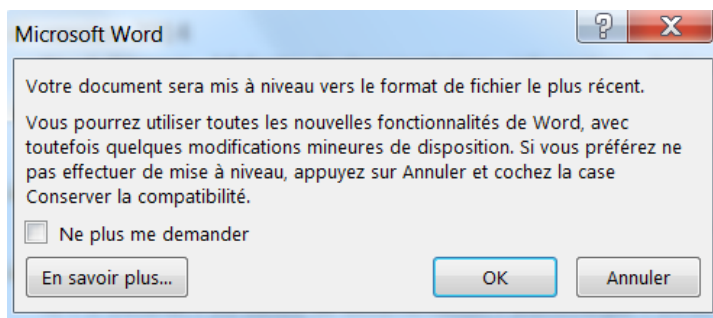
Microsoft Word

?

X

Votre document sera mis à niveau vers le format de fichier le plus récent.

Vous pourrez utiliser toutes les nouvelles fonctionnalités de Word, avec toutefois quelques modifications mineures de disposition. Si vous préférez ne pas effectuer de mise à niveau, appuyez sur Annuler et cochez la case Conserver la compatibilité.

Ne plus me demander

En savoir plus...

OK

Annuler